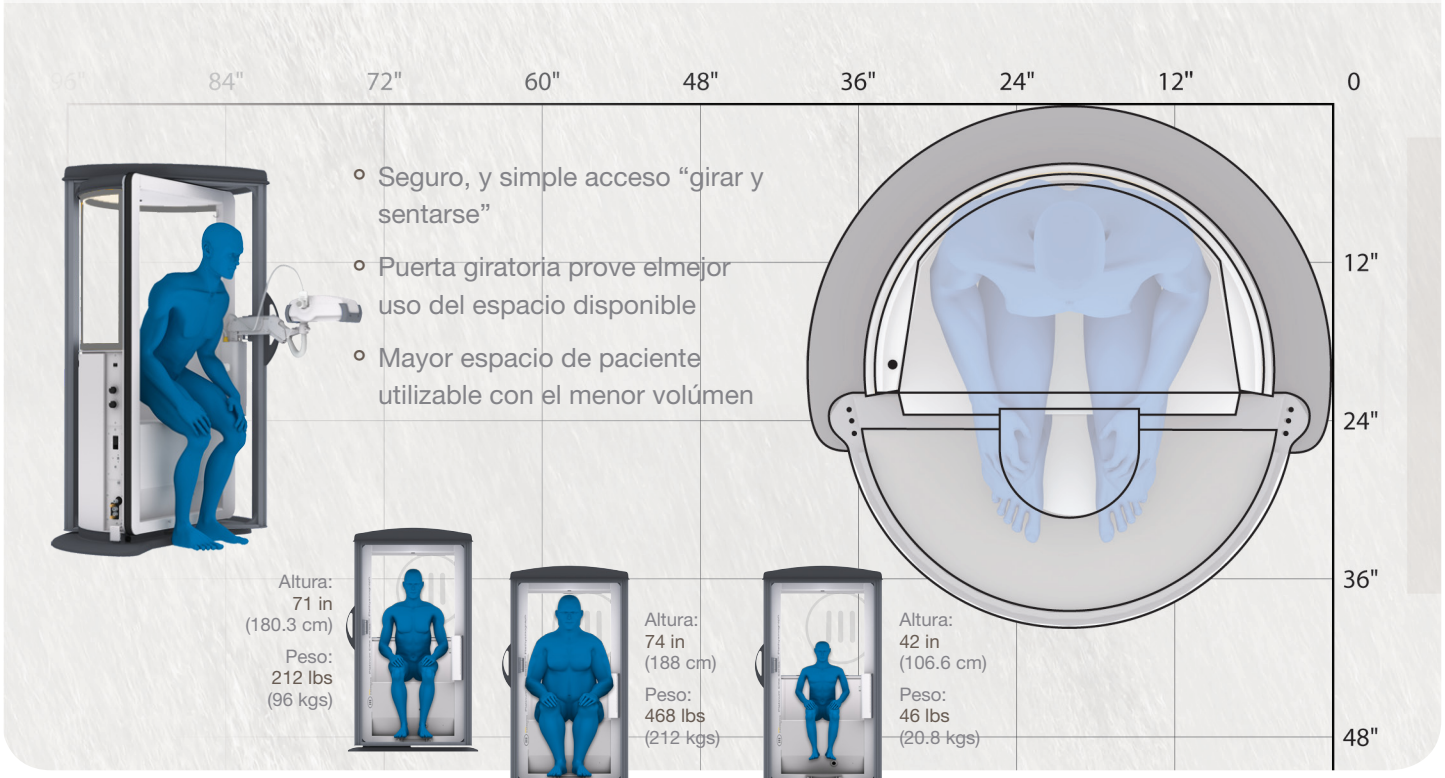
96" 84" 72" 60" 48" 36" 24" 12" 0

12"

24"

36"

48"

Seguro, y simple acceso “girar y sentarse”

Puerta giratoria prove elmejor uso del espacio disponible

Mayor espacio de paciente utilizable con el menor volúmen

Altura:
71 in
(180.3 cm)

Peso:
212 lbs
(96 kgs)

Altura:
74 in
(188 cm)

Peso:
468 lbs
(212 kgs)

Altura:
42 in
(106.6 cm)

Peso:
46 lbs
(20.8 kgs)